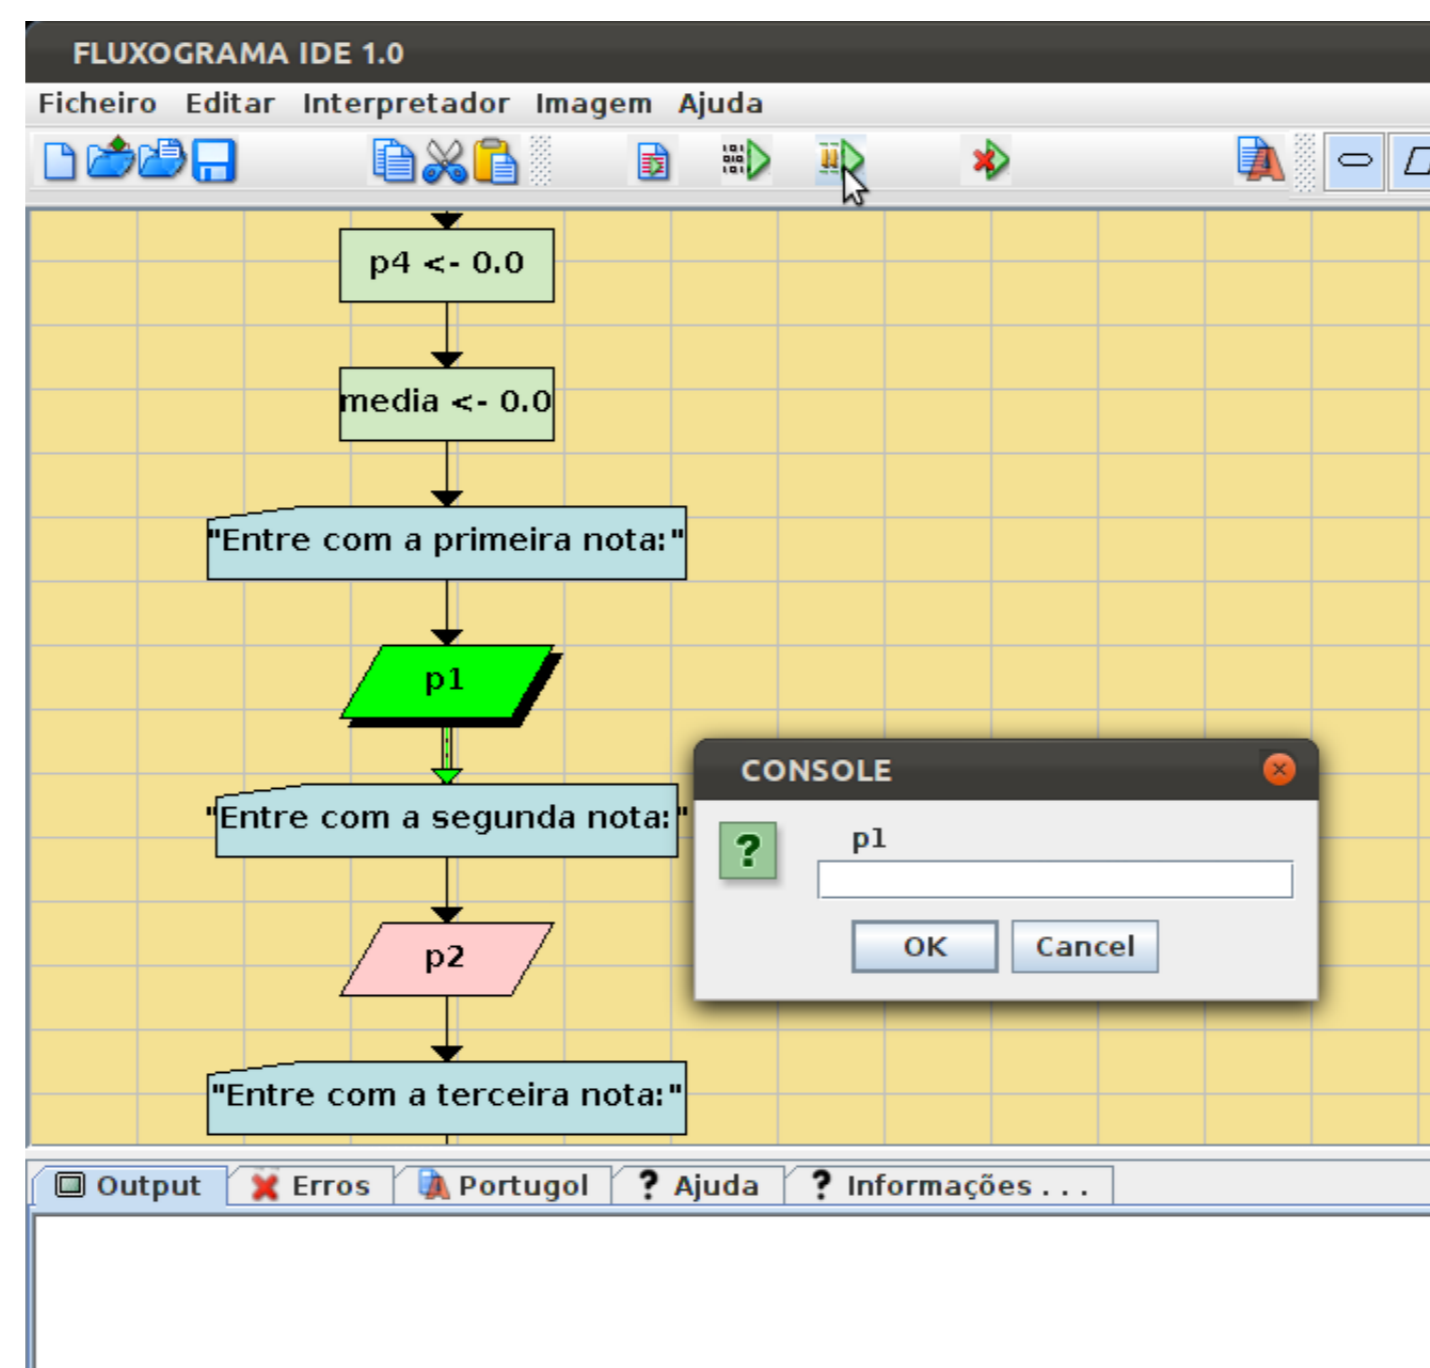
FLUXOGRAMA IDE 1.0

Ficheiro Editar Interpretador Imagem Ajuda

p4 <- 0.0

media <- 0.0

"Entre com a primeira nota:"

p1

"Entre com a segunda nota:"

p2

"Entre com a terceira nota:"

CONSOLE

?

p1

OK Cancel

Output Erros Portugol ? Ajuda ? Informações . . .